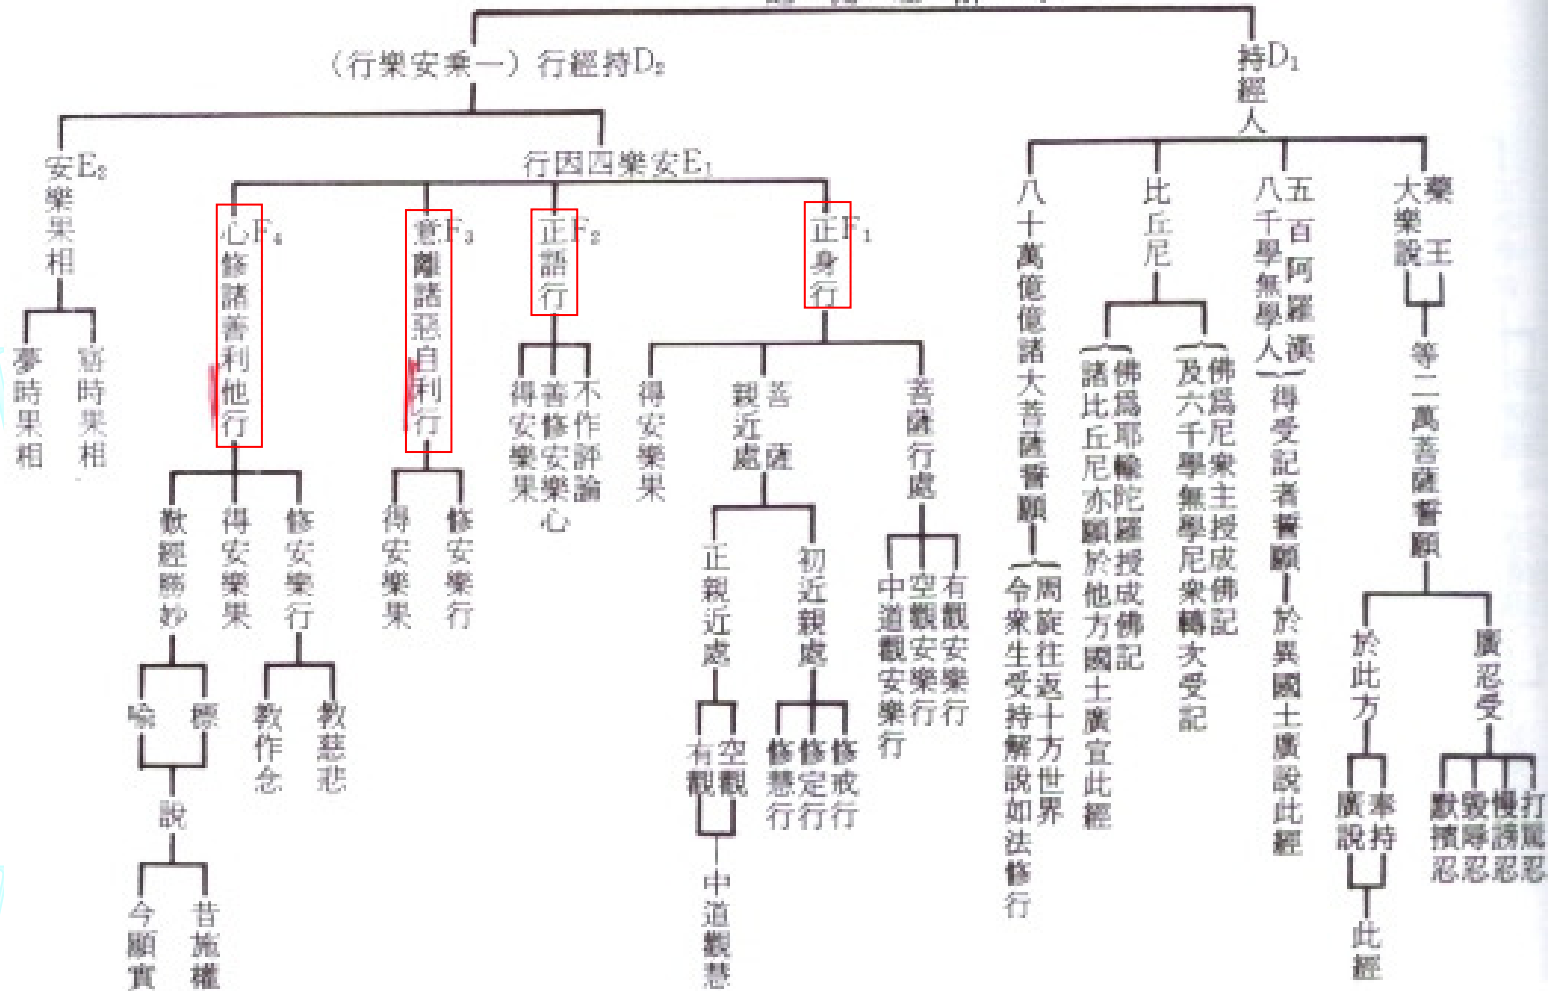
（行樂安乘一）行經持$D_2$

持$D_1$ 經人

安$E_2$ 樂果相

夢時果相

寤時果相

行因四樂安$E_1$

心$F_4$ 修諸善利他行

歎經勝妙

喻

標

說

今顯實

昔施權

得安樂果

修安樂行

教作念

教慈悲

意$F_3$ 離諸惡自利行

得安樂果

修安樂行

正$F_2$ 語行

得安樂果

善修安樂心

不作評論

正$F_1$ 身行

得安樂果

親近處菩薩

正親近處

有觀

空觀

中道觀慧

初近親處

修慧行

修定行

修戒行

菩薩行處

中道觀安樂行

空觀安樂行

有觀安樂行

八十萬億億諸大菩薩誓願

周旋往返十方世界

令衆生受持解說如法修行

比丘尼

佛爲耶輸陀羅授成佛記

諸比丘尼亦願於他方國土廣宣此經

佛爲尼衆主授成佛記

及六千學無學尼衆轉次受記

五百阿羅漢

八千學無學人

得受記者誓願

於異國土廣說此經

藥王

大樂說

等二萬菩薩誓願

於此方

廣說

本持

此經

廣忍受

歎擯忍

毀辱忍

惱謗忍

打罵忍